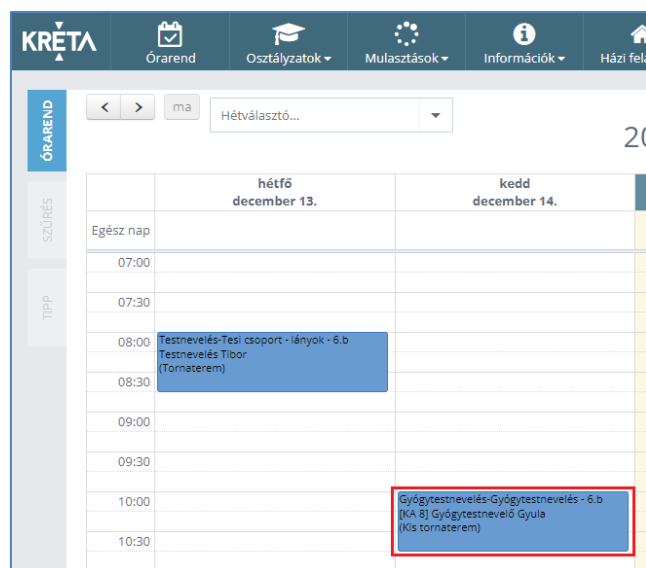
KRÉTA
Órarend
Osztályzatok
Mulasztások
Információk
Házi fela

ÓRAREND
SZŰRÉS
TIPP

ma
Hétválasztó...
20

| | hétfő december 13. | kedd december 14. |
|---|---|---|
| Egész nap | | |
| 07:00 | | |
| 07:30 | | |
| 08:00 | Testnevelés-Tesi csoport - lányok - 6.b Testnevelés Tibor (Tornaterem) | |
| 08:30 | | |
| 09:00 | | |
| 09:30 | | |
| 10:00 | | Gyógytestnevelés-Gyógytestnevelés - 6.b [KA 8] Gyógytestnevelő Gyula (Kis tornaterem) |
| 10:30 | | |